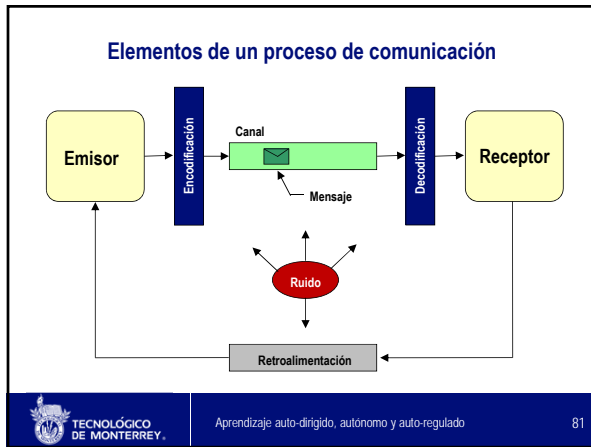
Elementos de un proceso de comunicación

Emisor

Encodificación

Canal

Mensaje

Decodificación

Receptor

Ruido

Retroalimentación

TECNOLÓGICO DE MONTERREY.

Aprendizaje auto-dirigido, autónomo y auto-regulado

81